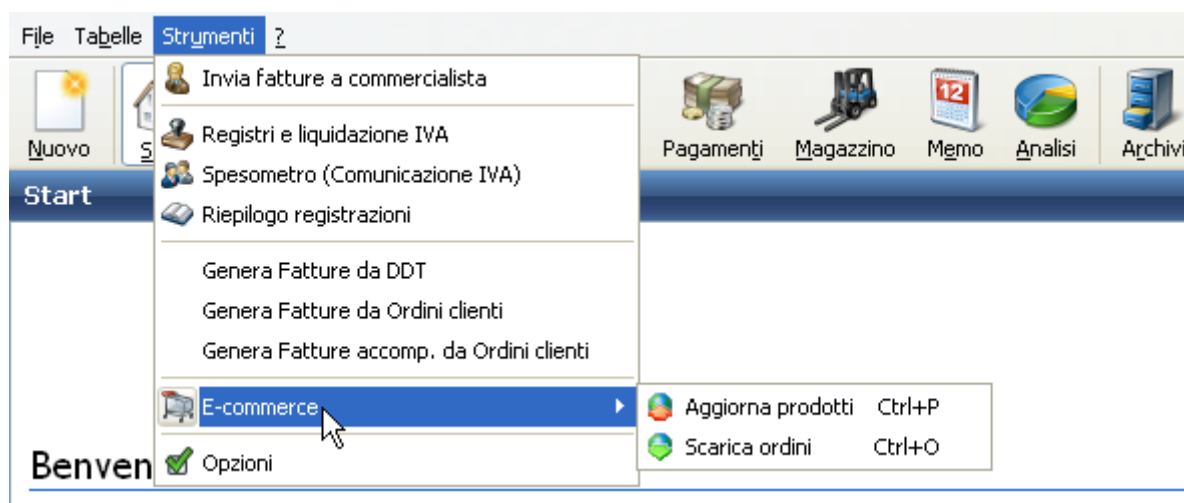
File Tabelle Strumenti ?

Nuovo S

Invia fatture a commercialista

Registri e liquidazione IVA

Spesometro (Comunicazione IVA)

Riepilogo registrazioni

Genera Fatture da DDT

Genera Fatture da Ordini clienti

Genera Fatture accomp. da Ordini clienti

E-commerce

Opzioni

Aggiorna prodotti Ctrl+P

Scarica ordini Ctrl+O

Pagamenti Magazzino Memo Analisi Archivi

12

Start

Benven